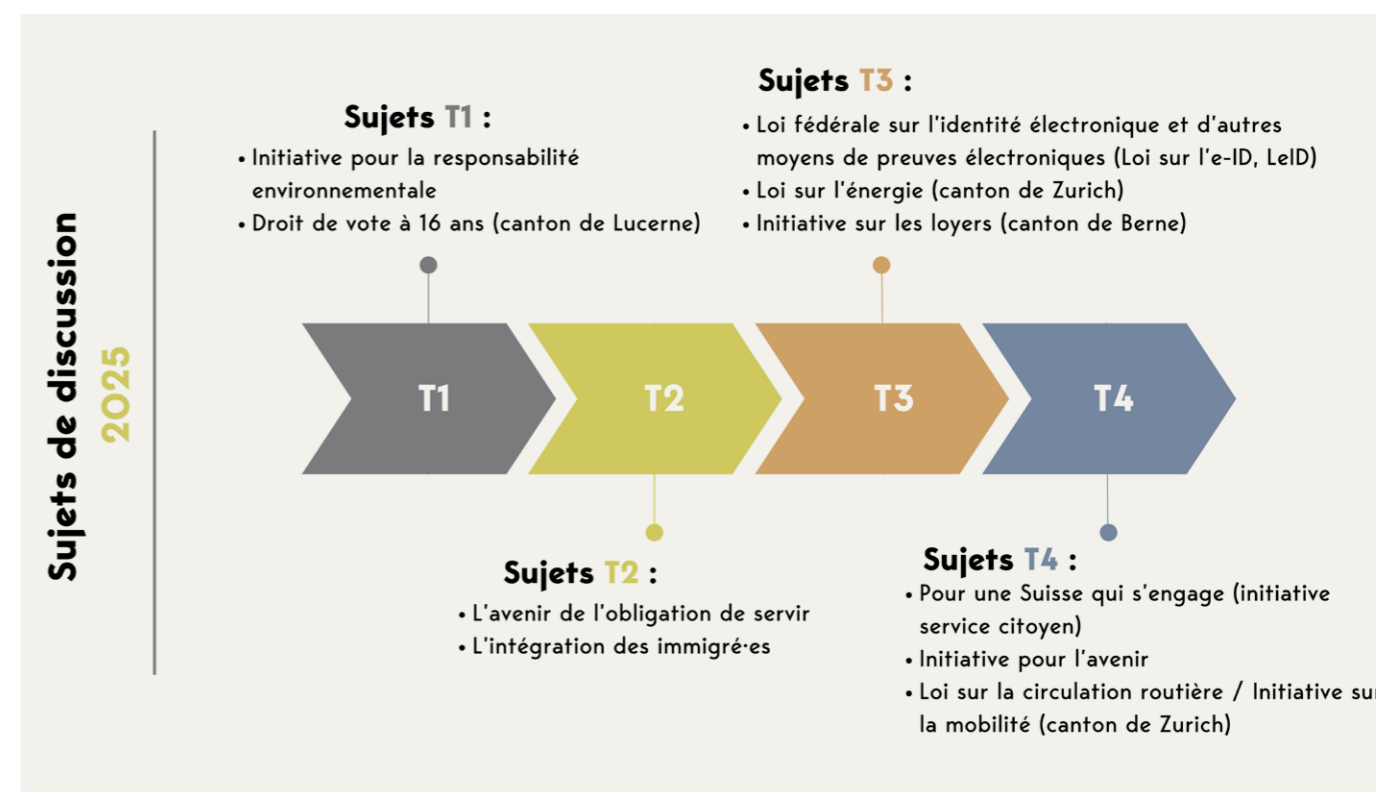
Sujets de discussion
2025

Sujets T1 :
• Initiative pour la responsabilité environnementale
• Droit de vote à 16 ans (canton de Lucerne)

Sujets T3 :
• Loi fédérale sur l'identité électronique et d'autres moyens de preuves électroniques (Loi sur l'e-ID, LeID)
• Loi sur l'énergie (canton de Zurich)
• Initiative sur les loyers (canton de Berne)

T1
T2
T3
T4

Sujets T2 :
• L'avenir de l'obligation de servir
• L'intégration des immigré·es

Sujets T4 :
• Pour une Suisse qui s'engage (initiative service citoyen)
• Initiative pour l'avenir
• Loi sur la circulation routière / Initiative su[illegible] la mobilité (canton de Zurich)